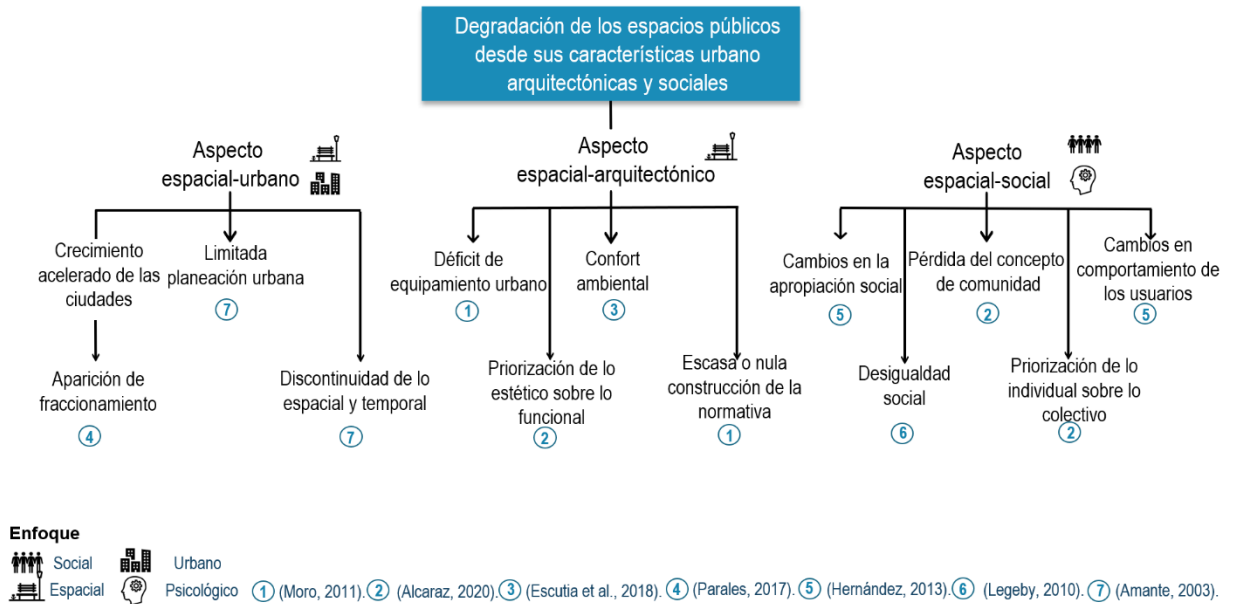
Degradación de los espacios públicos desde sus características urbano arquitectónicas y sociales

Aspecto espacial-urbano

Crecimiento acelerado de las ciudades

Limitada planeación urbana
7

Aparición de fraccionamiento
4

Discontinuidad de lo espacial y temporal
7

Aspecto espacial-arquitectónico

Déficit de equipamiento urbano
1

Confort ambiental
3

Priorización de lo estético sobre lo funcional
2

Escasa o nula construcción de la normativa
1

Aspecto espacial-social

Cambios en la apropiación social
5

Pérdida del concepto de comunidad
2

Cambios en comportamiento de los usuarios
5

Desigualdad social
6

Priorización de lo individual sobre lo colectivo
2

Enfoque
Social
Urbano
Espacial
Psicológico

1 (Moro, 2011). 2 (Alcaraz, 2020). 3 (Escutia et al., 2018). 4 (Parales, 2017). 5 (Hernández, 2013). 6 (Legeby, 2010). 7 (Amante, 2003).